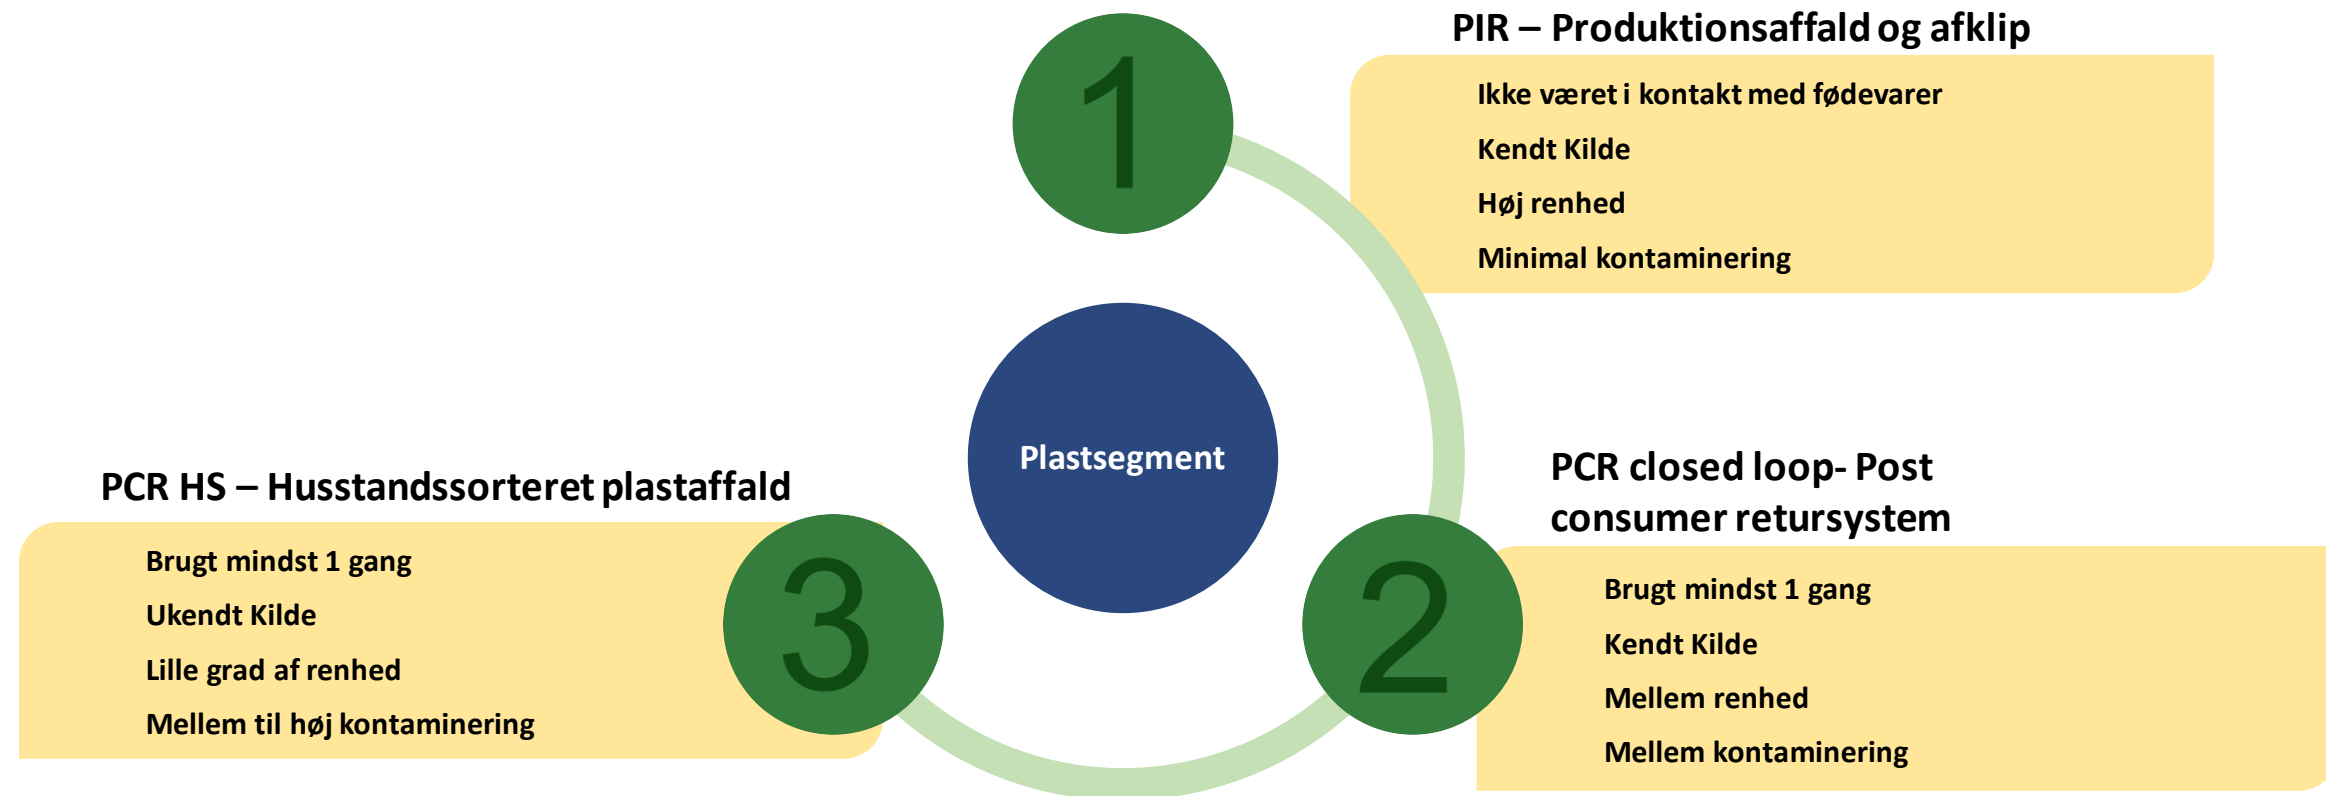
1

PIR – Produktionsaffald og afklip

Ikke været i kontakt med fødevarer

Kendt Kilde

Høj renhed

Minimal kontaminering

Plastsegment

PCR closed loop- Post consumer retursystem

2

Brugt mindst 1 gang

Kendt Kilde

Mellem renhed

Mellem kontaminering

PCR HS – Husstandssorteret plastaffald

3

Brugt mindst 1 gang

Ukendt Kilde

Lille grad af renhed

Mellem til høj kontaminering